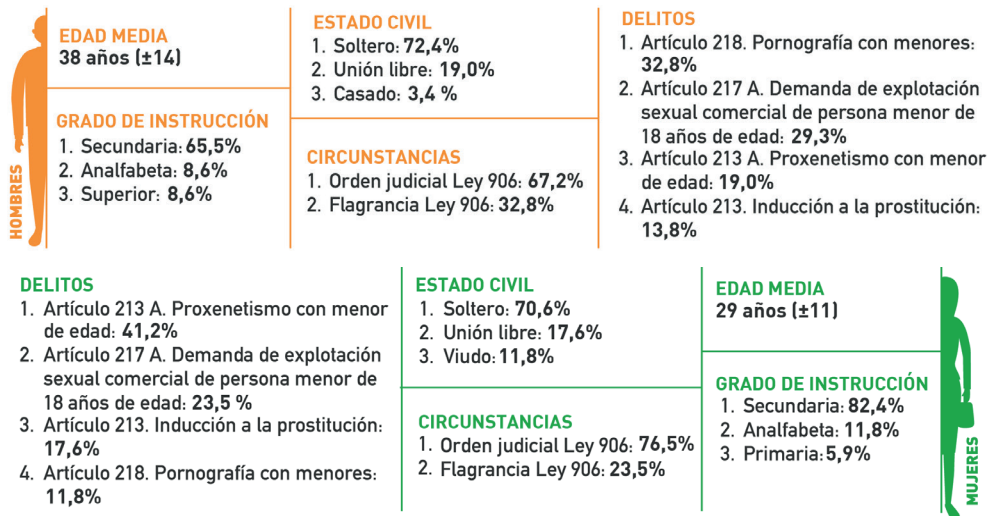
HOMBRES

EDAD MEDIA
38 años (±14)

GRADO DE INSTRUCCIÓN
1. Secundaria: 65,5%
2. Analfabeta: 8,6%
3. Superior: 8,6%

ESTADO CIVIL
1. Soltero: 72,4%
2. Unión libre: 19,0%
3. Casado: 3,4 %

CIRCUNSTANCIAS
1. Orden judicial Ley 906: 67,2%
2. Flagrancia Ley 906: 32,8%

DELITOS
1. Artículo 218. Pornografía con menores: 32,8%
2. Artículo 217 A. Demanda de explotación sexual comercial de persona menor de 18 años de edad: 29,3%
3. Artículo 213 A. Proxenetismo con menor de edad: 19,0%
4. Artículo 213. Inducción a la prostitución: 13,8%

DELITOS
1. Artículo 213 A. Proxenetismo con menor de edad: 41,2%
2. Artículo 217 A. Demanda de explotación sexual comercial de persona menor de 18 años de edad: 23,5 %
3. Artículo 213. Inducción a la prostitución: 17,6%
4. Artículo 218. Pornografía con menores: 11,8%

ESTADO CIVIL
1. Soltero: 70,6%
2. Unión libre: 17,6%
3. Viudo: 11,8%

CIRCUNSTANCIAS
1. Orden judicial Ley 906: 76,5%
2. Flagrancia Ley 906: 23,5%

EDAD MEDIA
29 años (±11)

GRADO DE INSTRUCCIÓN
1. Secundaria: 82,4%
2. Analfabeta: 11,8%
3. Primaria: 5,9%

MUJERES